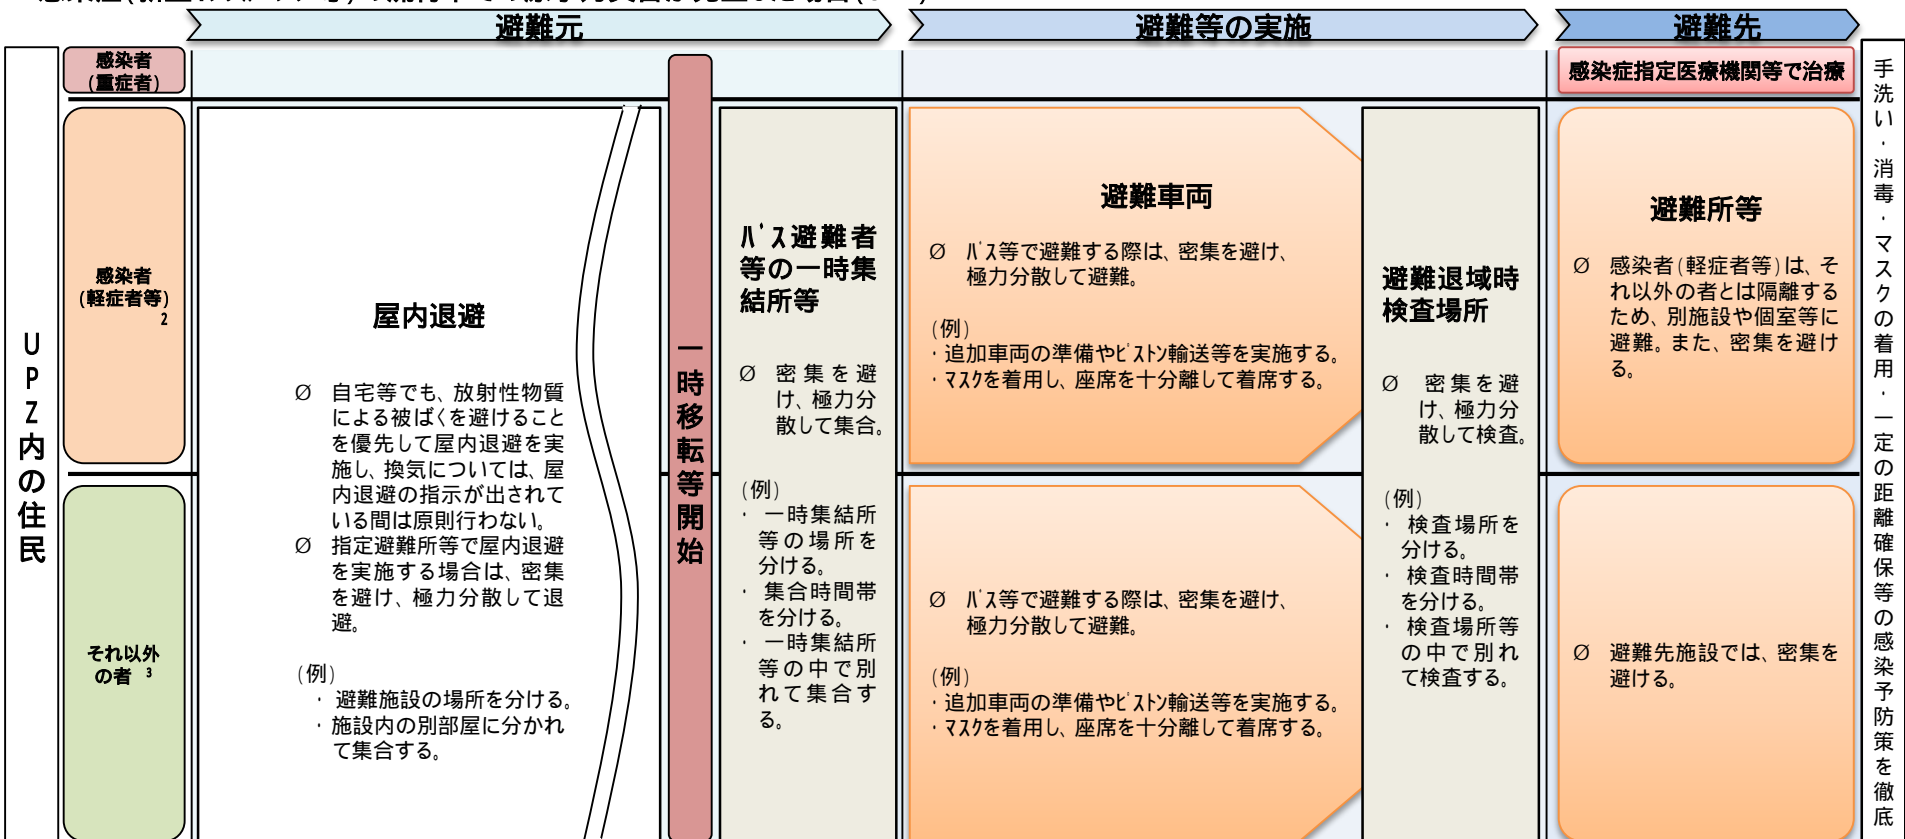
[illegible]

避難元

避難等の実施

避難先

感染者（重症者）

感染症指定医療機関等で治療

UPZ内の住民

感染者（軽症者等）2

それ以外の者 3

屋内退避

Ø 自宅等でも、放射性物質による被ばくを避けることを優先して屋内退避を実施し、換気については、屋内退避の指示が出されている間は原則行わない。
Ø 指定避難所等で屋内退避を実施する場合は、密集を避け、極力分散して退避。

（例）
・避難施設の場所を分ける。
・施設内の別部屋に分かれて集合する。

一時移転等開始

バス避難者等の一時集結所等

Ø 密集を避け、極力分散して集合。

（例）
・一時集結所等の場所を分ける。
・集合時間帯を分ける。
・一時集結所等の中で別れて集合する。

避難車両

Ø バス等で避難する際は、密集を避け、極力分散して避難。

（例）
・追加車両の準備やピストン輸送等を実施する。
・マスクを着用し、座席を十分離して着席する。

Ø バス等で避難する際は、密集を避け、極力分散して避難。

（例）
・追加車両の準備やピストン輸送等を実施する。
・マスクを着用し、座席を十分離して着席する。

避難退域時検査場所

Ø 密集を避け、極力分散して検査。

（例）
・検査場所を分ける。
・検査時間帯を分ける。
・検査場所等の中で別れて検査する。

避難所等

Ø 感染者（軽症者等）は、それ以外の者とは隔離するため、別施設や個室等に避難。また、密集を避ける。

Ø 避難先施設では、密集を避ける。

手洗い・消毒・マスクの着用・一定の距離確保等の感染予防策を徹底